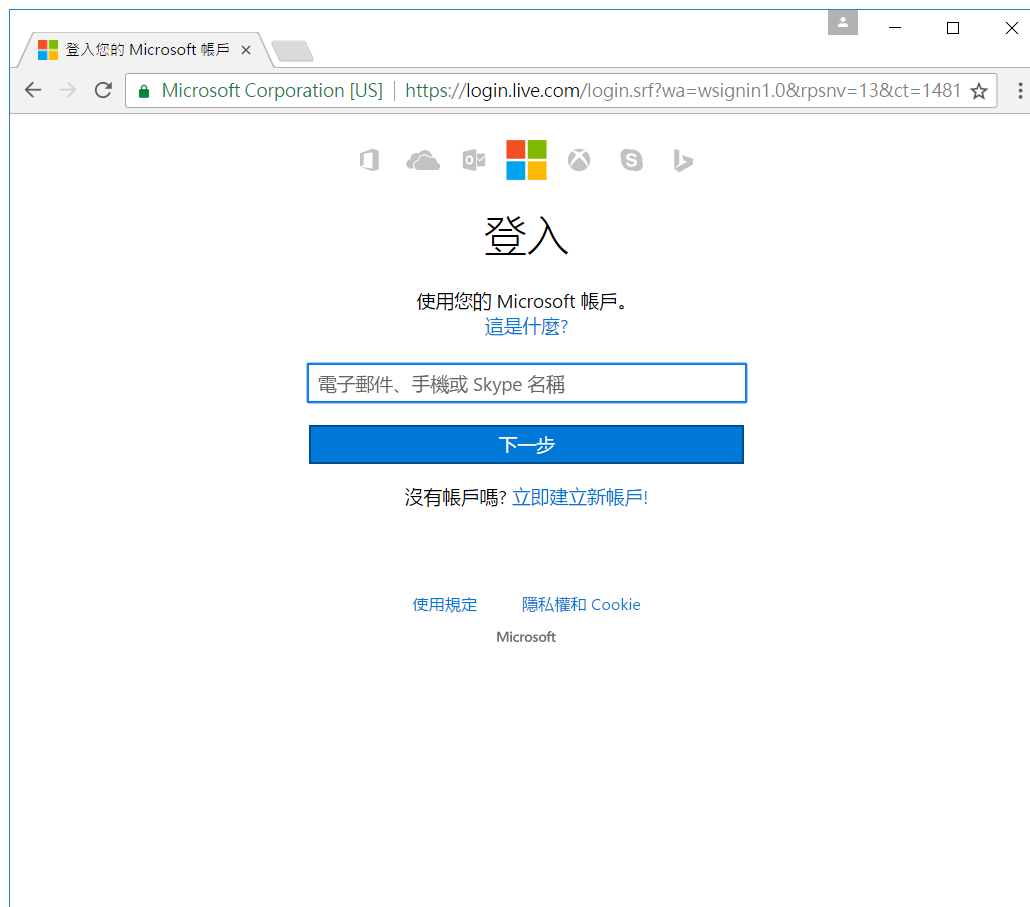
登入您的 Microsoft 帳戶 ×

Microsoft Corporation [US] | https://login.live.com/login.srf?wa=wsignin1.0&rpsnv=13&ct=1481

登入

使用您的 Microsoft 帳戶。
這是什麼?

電子郵件、手機或 Skype 名稱

下一步

沒有帳戶嗎? 立即建立新帳戶!

使用規定 隱私權和 Cookie

Microsoft